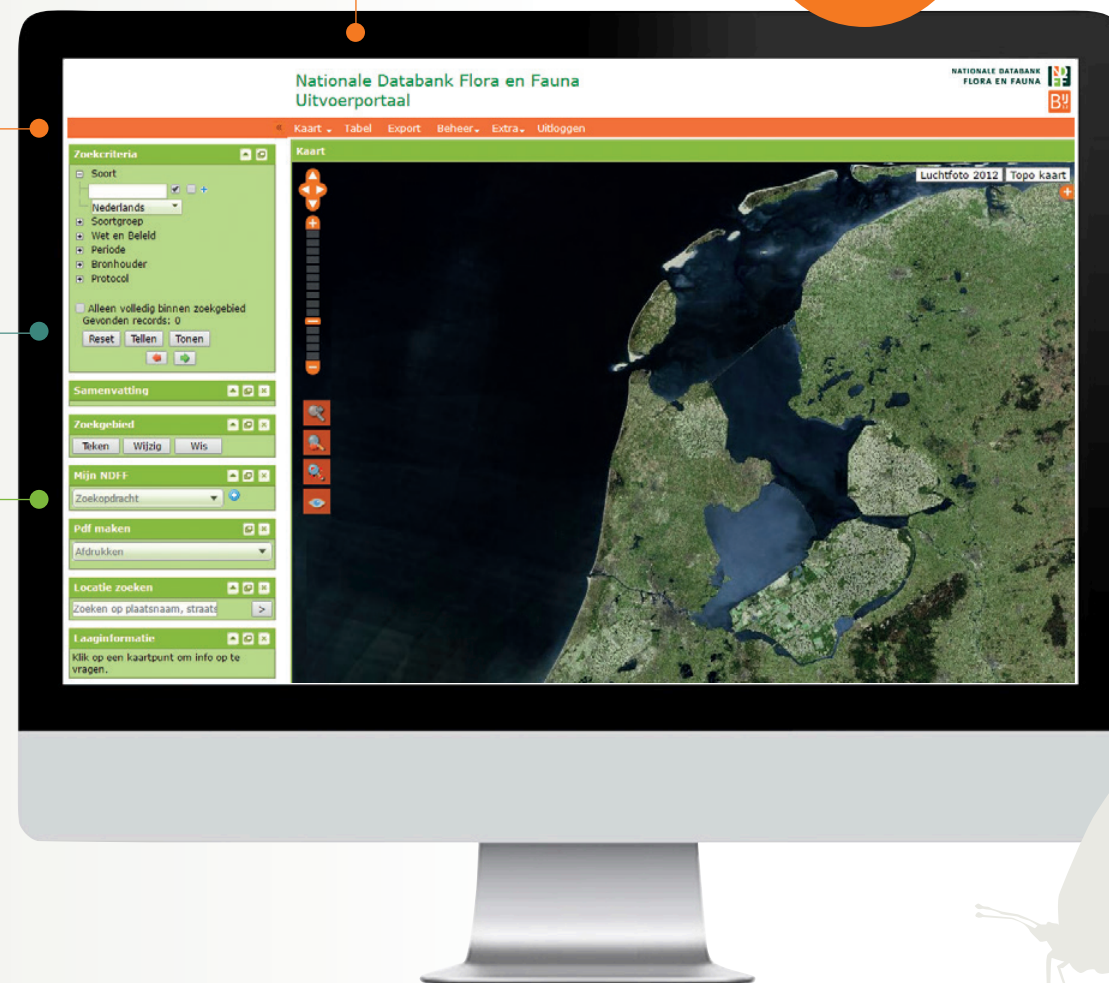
Nationale Databank Flora en Fauna
Uitvoerportaal

NATIONALE DATABANK FLORA EN FAUNA

Kaart Tabel Export Beheer Extra Uitloggen

Zoekcriteria
Soort
Nederlands
Soortgroep
Wet en Beleid
Periode
Bronhouder
Protocol
Alleen volledig binnen zoekgebied
Gevonden records: 0
Reset Tellen Tonen

Samenvatting

Zoekgebied
Teken Wijzig Wis

Mijn NDFF
Zoekopdracht

Pdf maken
Afdrukken

Locatie zoeken
Zoeken op plaatsnaam, straat

Laaginformatie
Klik op een kaartpunt om info op te vragen.

Kaart
Luchtfoto 2012 Topo kaart